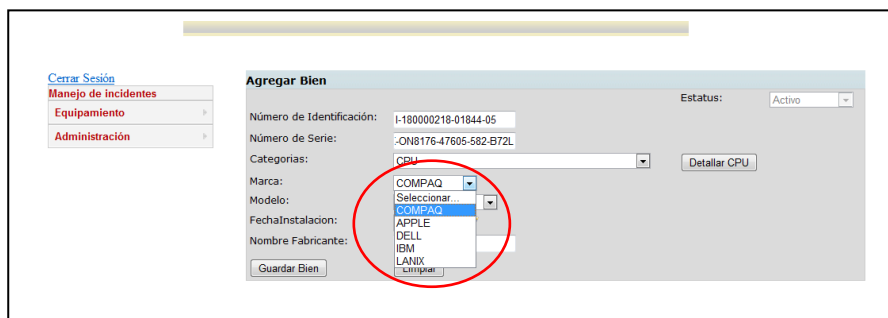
Cerrar Sesión
Manejo de incidentes
Equipamiento
Administración

Agregar Bien

Estatus: Activo

Número de Identificación: I-180000218-01844-05
Número de Serie: -ON8176-47605-582-B72L
Categorias: CPU
Detallar CPU
Marca: COMPAQ
Seleccionar...
COMPAQ
APPLE
DELL
IBM
LANIX
Modelo:
FechaInstalacion:
Nombre Fabricante:
Guardar Bien
Limpiar